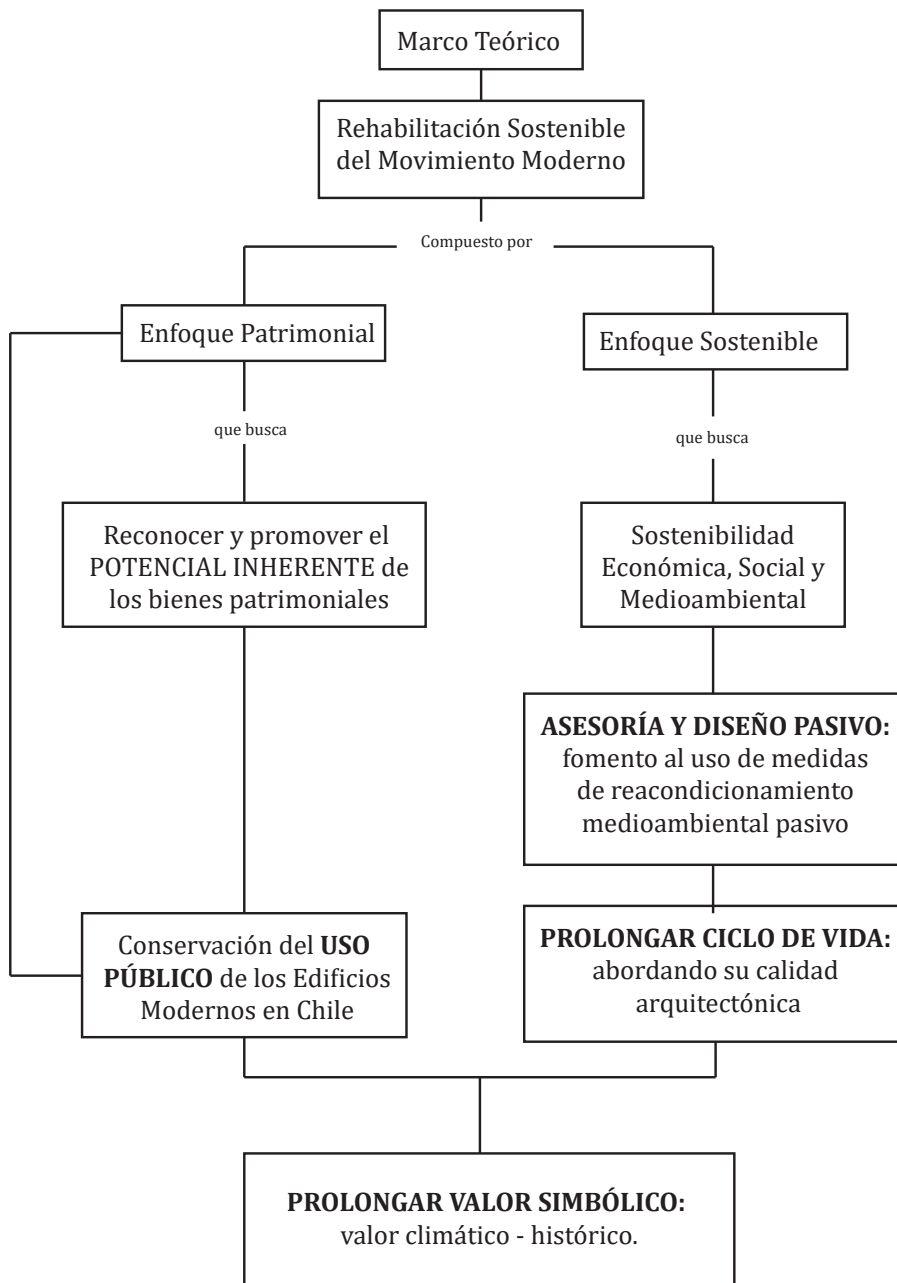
Marco Teórico

Rehabilitación Sostenible del Movimiento Moderno

Compuesto por

Enfoque Patrimonial

Enfoque Sostenible

que busca

que busca

Reconocer y promover el POTENCIAL INHERENTE de los bienes patrimoniales

Sostenibilidad Económica, Social y Medioambiental

**ASESORÍA Y DISEÑO PASIVO:** fomento al uso de medidas de reacondicionamiento medioambiental pasivo

Conservación del **USO PÚBLICO** de los Edificios Modernos en Chile

**PROLONGAR CICLO DE VIDA:** abordando su calidad arquitectónica

**PROLONGAR VALOR SIMBÓLICO:** valor climático - histórico.